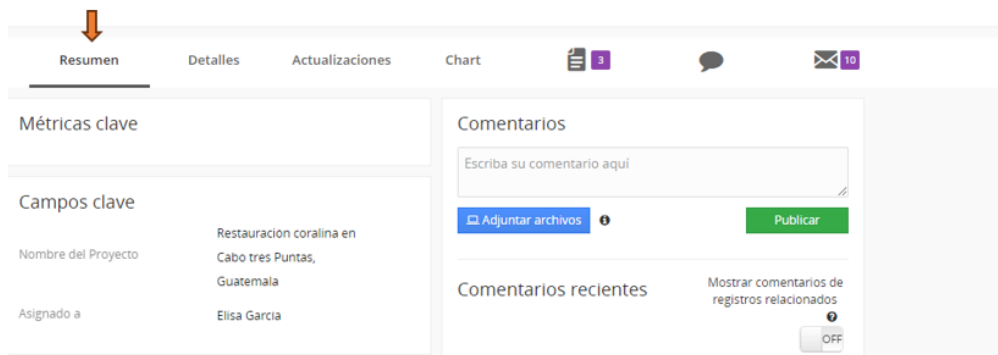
Resumen Detalles Actualizaciones Chart 3 10

Métricas clave

Campos clave

Nombre del Proyecto Restauracion coralina en Cabo tres Puntas, Guatemala

Asignado a Elisa Garcia

Comentarios

Escriba su comentario aquí

Adjuntar archivos

Publicar

Comentarios recientes

Mostrar comentarios de registros relacionados

OFF